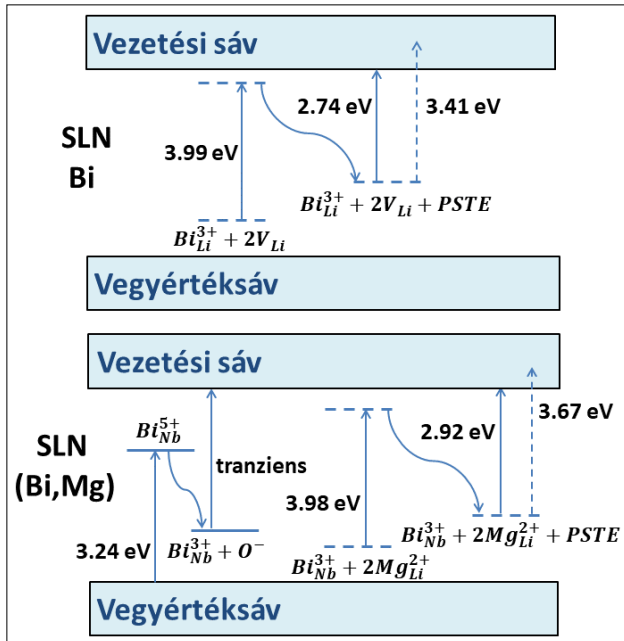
Vezetési sáv

SLN Bi

3.99 eV

2.74 eV

3.41 eV

$Bi_{Li}^{3+} + 2V_{Li} + PSTE$

$Bi_{Li}^{3+} + 2V_{Li}$

Vegyértéksáv

Vezetési sáv

SLN (Bi,Mg)

$Bi_{Nb}^{5+}$

tranziens

3.24 eV

$Bi_{Nb}^{3+} + O^{-}$

3.98 eV

2.92 eV

3.67 eV

$Bi_{Nb}^{3+} + 2Mg_{Li}^{2+} + PSTE$

$Bi_{Nb}^{3+} + 2Mg_{Li}^{2+}$

Vegyértéksáv